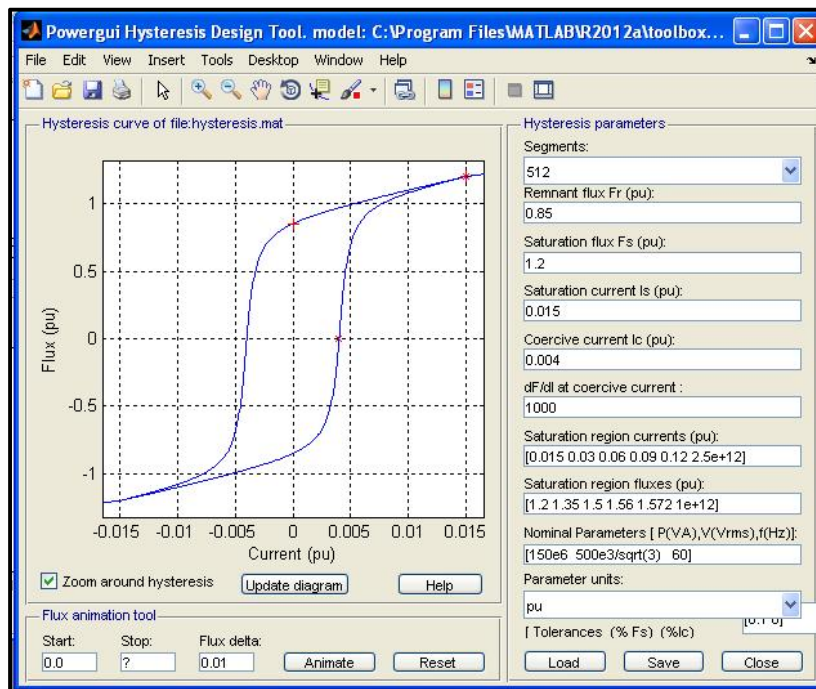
Powergui Hysteresis Design Tool. model: C:\Program Files\MATLAB\R2012a\toolbox...

File Edit View Insert Tools Desktop Window Help

Hysteresis curve of file:hysteresis.mat

1
0.5
0
-0.5
-1
Flux (pu)
-0.015 -0.01 -0.005 0 0.005 0.01 0.015
Current (pu)

Zoom around hysteresis
Update diagram
Help

Flux animation tool
Start: 0.0
Stop: ?
Flux delta: 0.01
Animate
Reset

Hysteresis parameters
Segments:
512
Remnant flux Fr (pu):
0.85
Saturation flux Fs (pu):
1.2
Saturation current Is (pu):
0.015
Coercive current Ic (pu):
0.004
dF/dI at coercive current :
1000
Saturation region currents (pu):
[0.015 0.03 0.06 0.09 0.12 2.5e+12]
Saturation region fluxes (pu):
[1.2 1.35 1.5 1.56 1.572 1e+12]
Nominal Parameters [ P(VA),V(Vrms),f(Hz)]:
[150e6 500e3/sqrt(3) 60]
Parameter units:
pu
[ Tolerances (% Fs) (%Ic)
[0.1 0]
Load
Save
Close